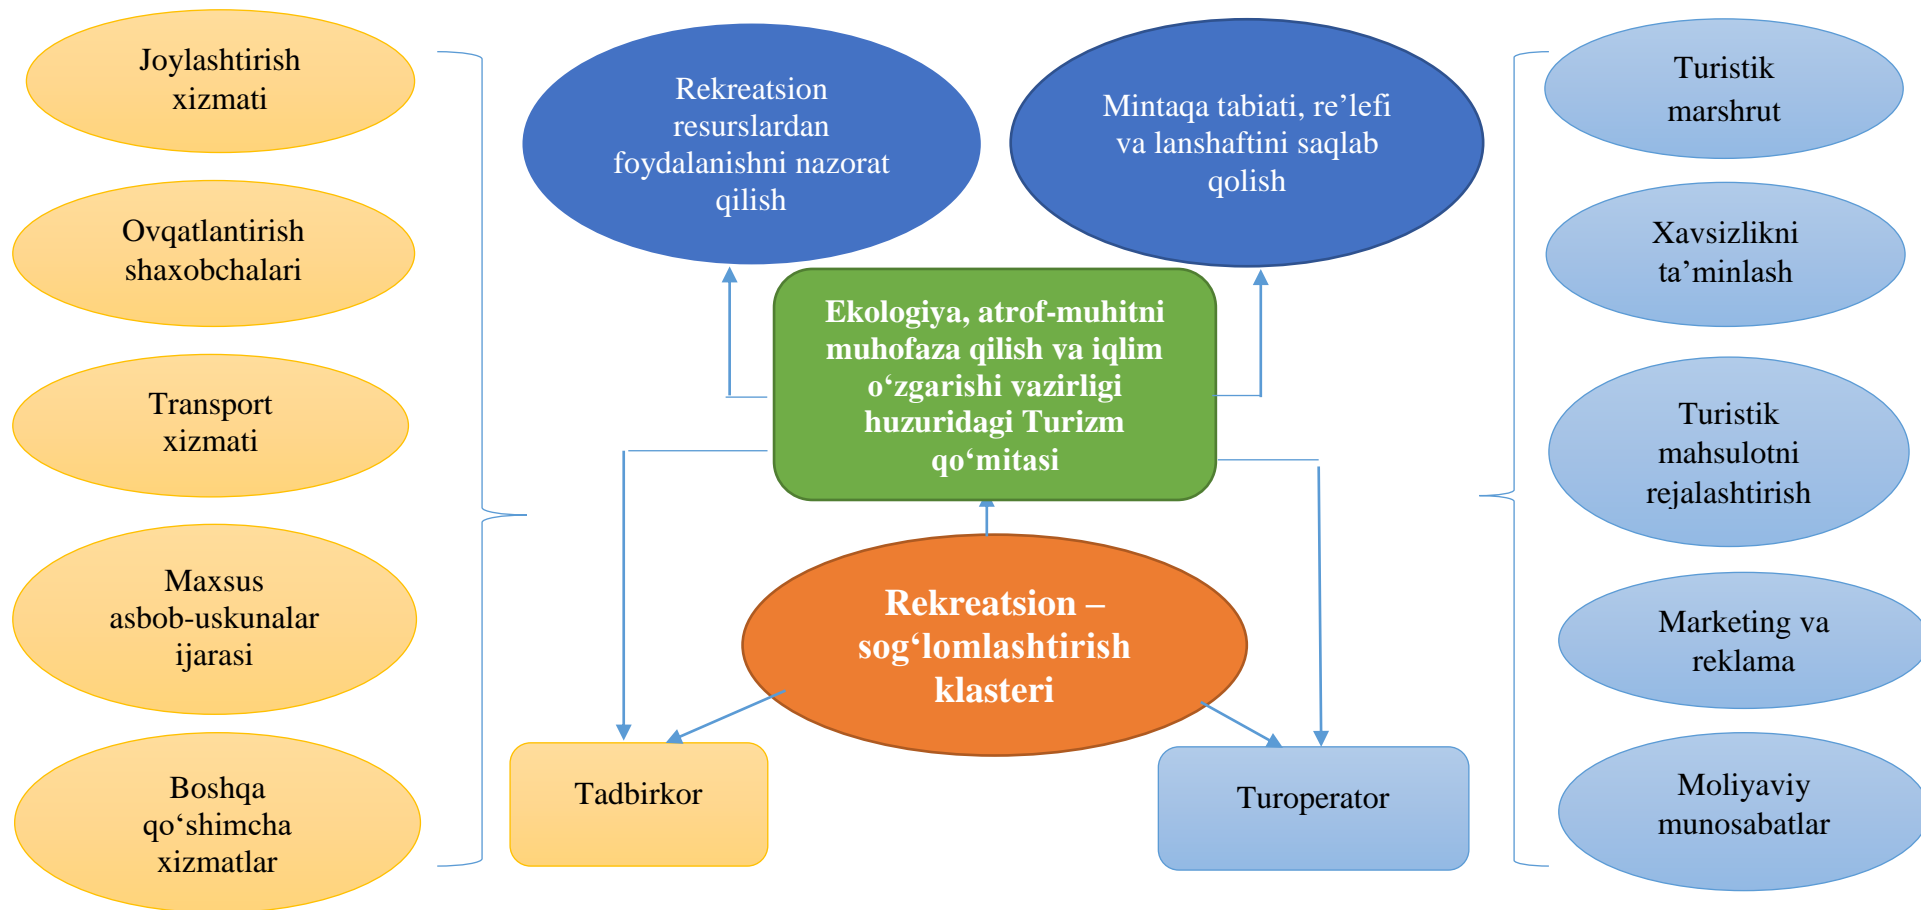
Joylashtirish xizmati

Ovqatlantirish shaxobchalari

Transport xizmati

Maxsus asbob-uskunalar ijarasi

Boshqa qo‘shimcha xizmatlar

Rekreatsion resurslardan foydalanishni nazorat qilish

Mintaqa tabiati, re’lefi va lanshaftini saqlab qolish

Ekologiya, atrof-muhitni muhofaza qilish va iqlim o‘zgarishi vazirligi huzuridagi Turizm qo‘mitasi

Rekreatsion – sog‘lomlashtirish klasteri

Tadbirkor

Turoperator

Turistik marshrut

Xavsizlikni ta’minlash

Turistik mahsulotni rejalashtirish

Marketing va reklama

Moliyaviy munosabatlar